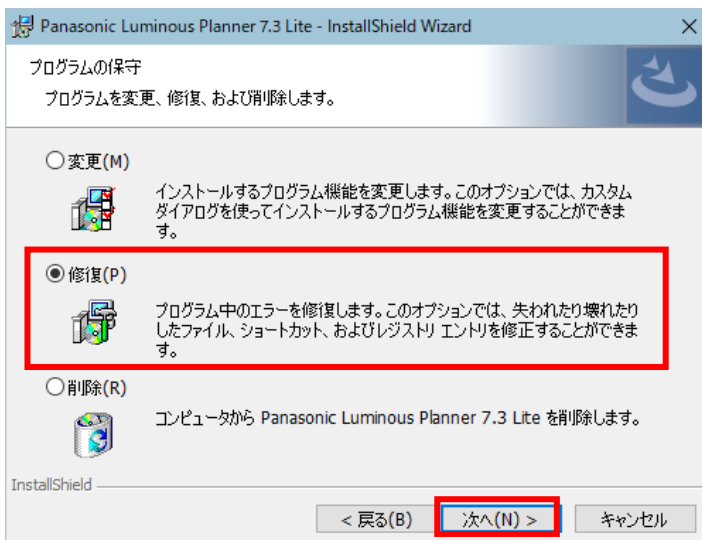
Panasonic Luminous Planner 7.3 Lite - InstallShield Wizard

プログラムの保守

プログラムを変更、修復、および削除します。

変更(M)

インストールするプログラム機能を変更します。このオプションでは、カスタム ダイアログを使ってインストールするプログラム機能を変更することができます。

修復(P)

プログラム中のエラーを修復します。このオプションでは、失われたり壊れたりしたファイル、ショートカット、およびレジストリ エントリを修正することができます。

削除(R)

コンピュータから Panasonic Luminous Planner 7.3 Lite を削除します。

InstallShield

< 戻る(B)　次へ(N) >　キャンセル